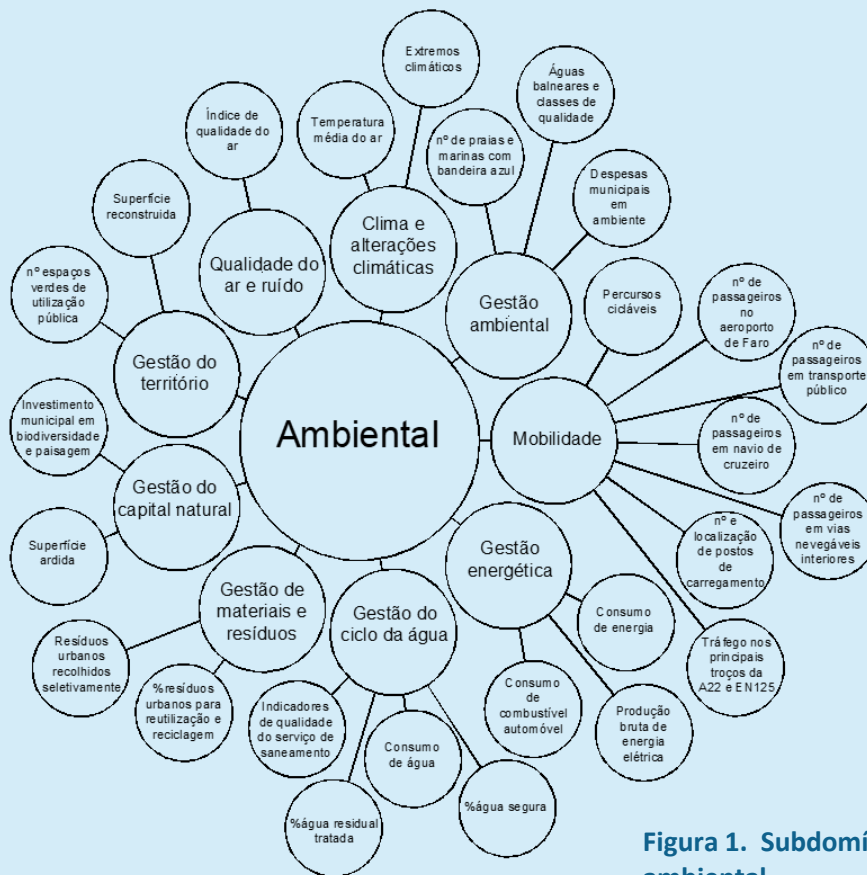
Ambiental

Clima e alterações climáticas

Extremos climáticos

Temperatura média do ar

Qualidade do ar e ruído

Índice de qualidade do ar

Gestão ambiental

Águas balneares e classes de qualidade

nº de praias e marinas com bandeira azul

Despesas municipais em ambiente

Gestão do território

Superfície reconstruida

nº espaços verdes de utilização pública

Mobilidade

Percursos cicláveis

nº de passageiros no aeroporto de Faro

nº de passageiros em transporte público

nº de passageiros em navio de cruzeiro

nº de passageiros em vias nevegáveis interiores

nº e localização de postos de carregamento

Tráfego nos principais troços da A22 e EN125

Gestão do capital natural

Investimento municipal em biodiversidade e paisagem

Superfície ardida

Gestão energética

Consumo de energia

Consumo de combustível automóvel

Produção bruta de energia elétrica

Gestão de materiais e resíduos

Resíduos urbanos recolhidos seletivamente

%resíduos urbanos para reutilização e reciclagem

Gestão do ciclo da água

Indicadores de qualidade do serviço de saneamento

Consumo de água

%água residual tratada

%água segura

Figura 1. Subdomí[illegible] ambiental